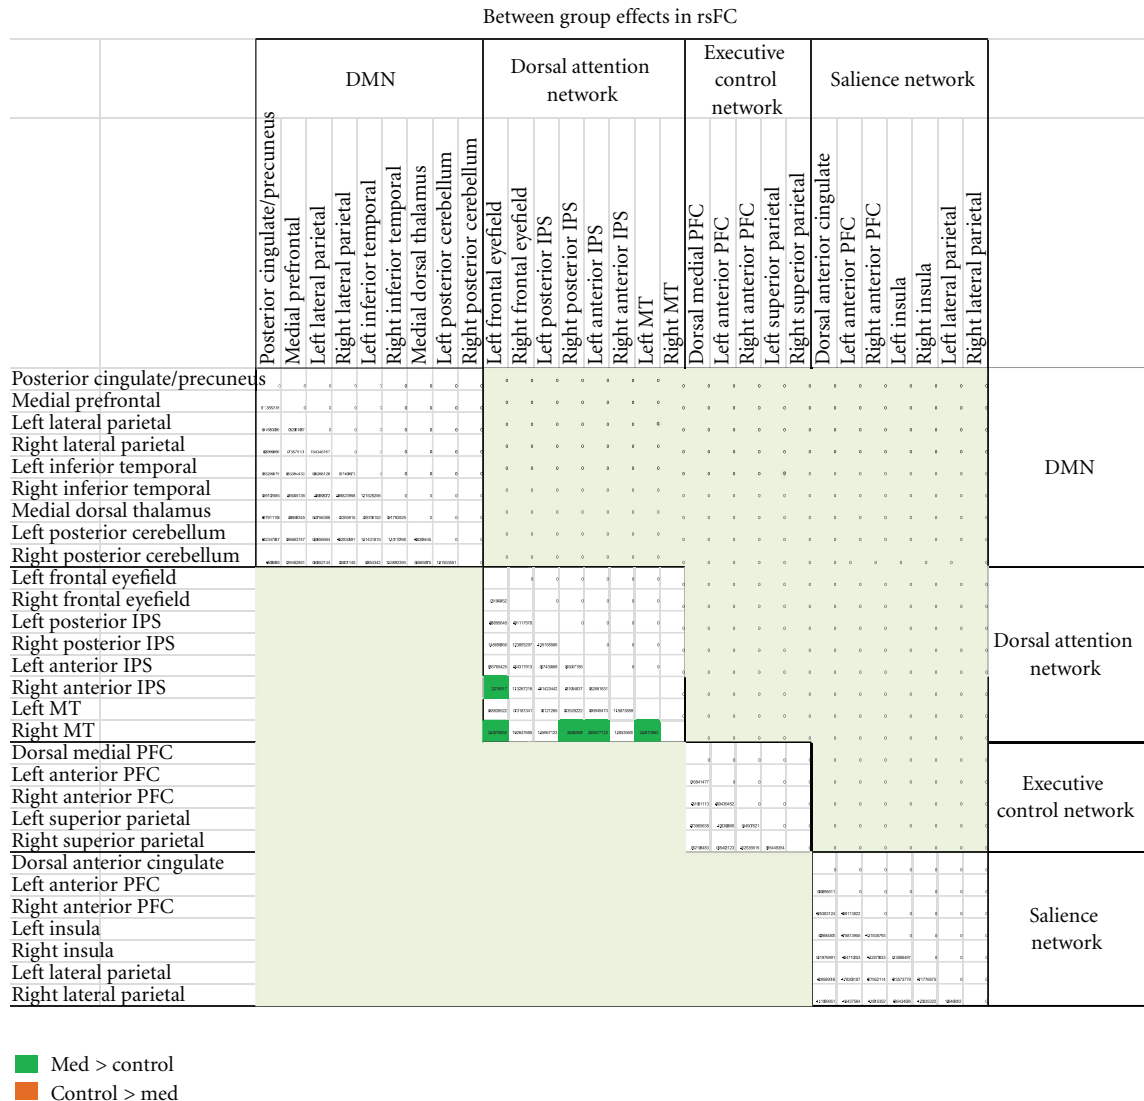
Between group effects in rsFC

| | DMN | Dorsal attention network | Executive control network | Salience network |
|---|---|---|---|---|

Posterior cingulate/precuneus, Medial prefrontal, Left lateral parietal, Right lateral parietal, Left inferior temporal, Right inferior temporal, Medial dorsal thalamus, Left posterior cerebellum, Right posterior cerebellum, Left frontal eyefield, Right frontal eyefield, Left posterior IPS, Right posterior IPS, Left anterior IPS, Right anterior IPS, Left MT, Right MT, Dorsal medial PFC, Left anterior PFC, Right anterior PFC, Left superior parietal, Right superior parietal, Dorsal anterior cingulate, Left anterior PFC, Right anterior PFC, Left insula, Right insula, Left lateral parietal, Right lateral parietal

Posterior cingulate/precuneus
Medial prefrontal
Left lateral parietal
Right lateral parietal
Left inferior temporal
Right inferior temporal
Medial dorsal thalamus
Left posterior cerebellum
Right posterior cerebellum
Left frontal eyefield
Right frontal eyefield
Left posterior IPS
Right posterior IPS
Left anterior IPS
Right anterior IPS
Left MT
Right MT
Dorsal medial PFC
Left anterior PFC
Right anterior PFC
Left superior parietal
Right superior parietal
Dorsal anterior cingulate
Left anterior PFC
Right anterior PFC
Left insula
Right insula
Left lateral parietal
Right lateral parietal

DMN
Dorsal attention network
Executive control network
Salience network

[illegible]

Med > control
Control > med